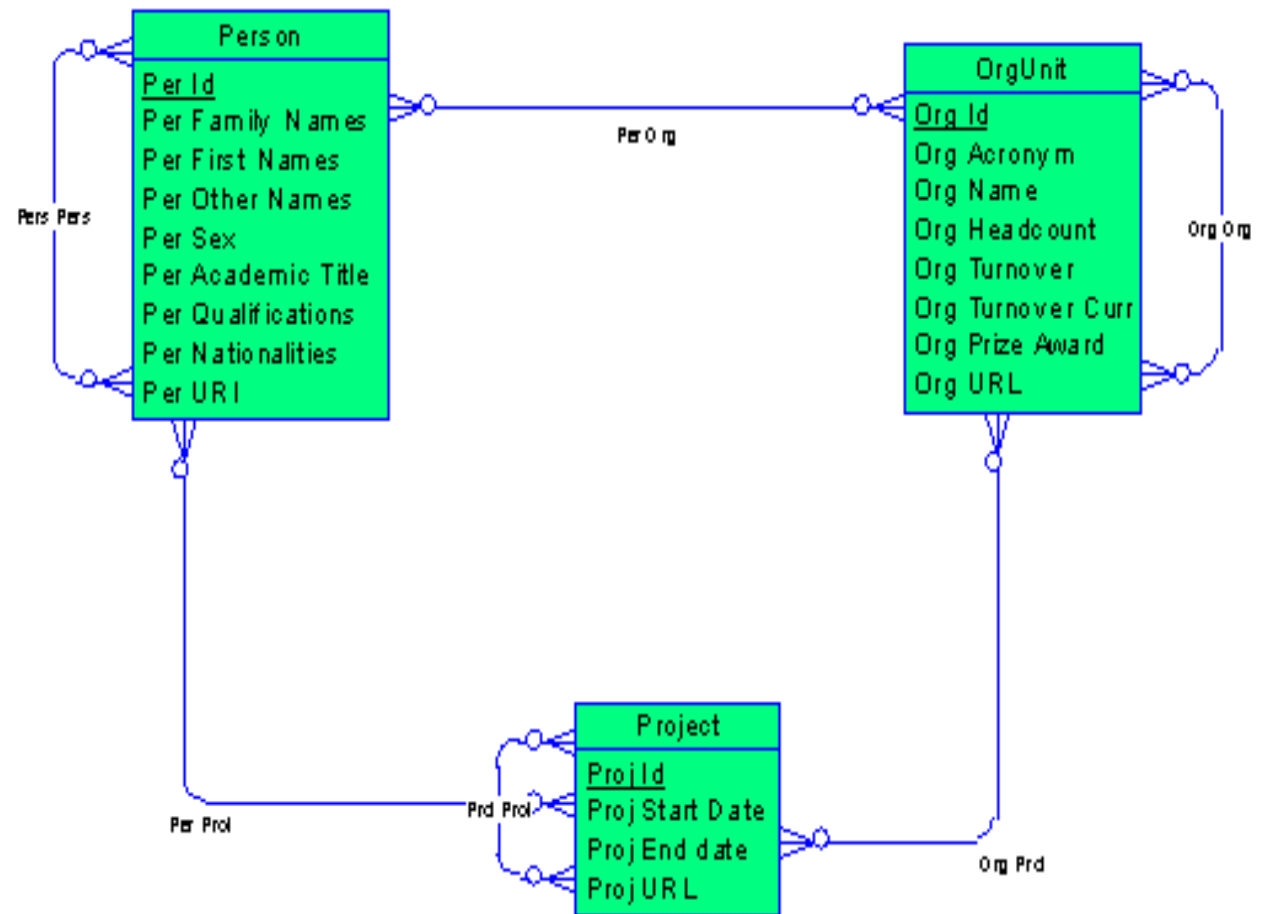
Person
Per Id
Per Family Names
Per First Names
Per Other Names
Per Sex
Per Academic Title
Per Qualifications
Per Nationalities
Per URI

Pers Pers

Per Org

OrgUnit
Org Id
Org Acronym
Org Name
Org Headcount
Org Turnover
Org Turnover Curr
Org Prize Award
Org URL

Org Org

Project
Proj Id
Proj Start Date
Proj End date
Proj URL

Per Prol

Prd Prol

Org Prd